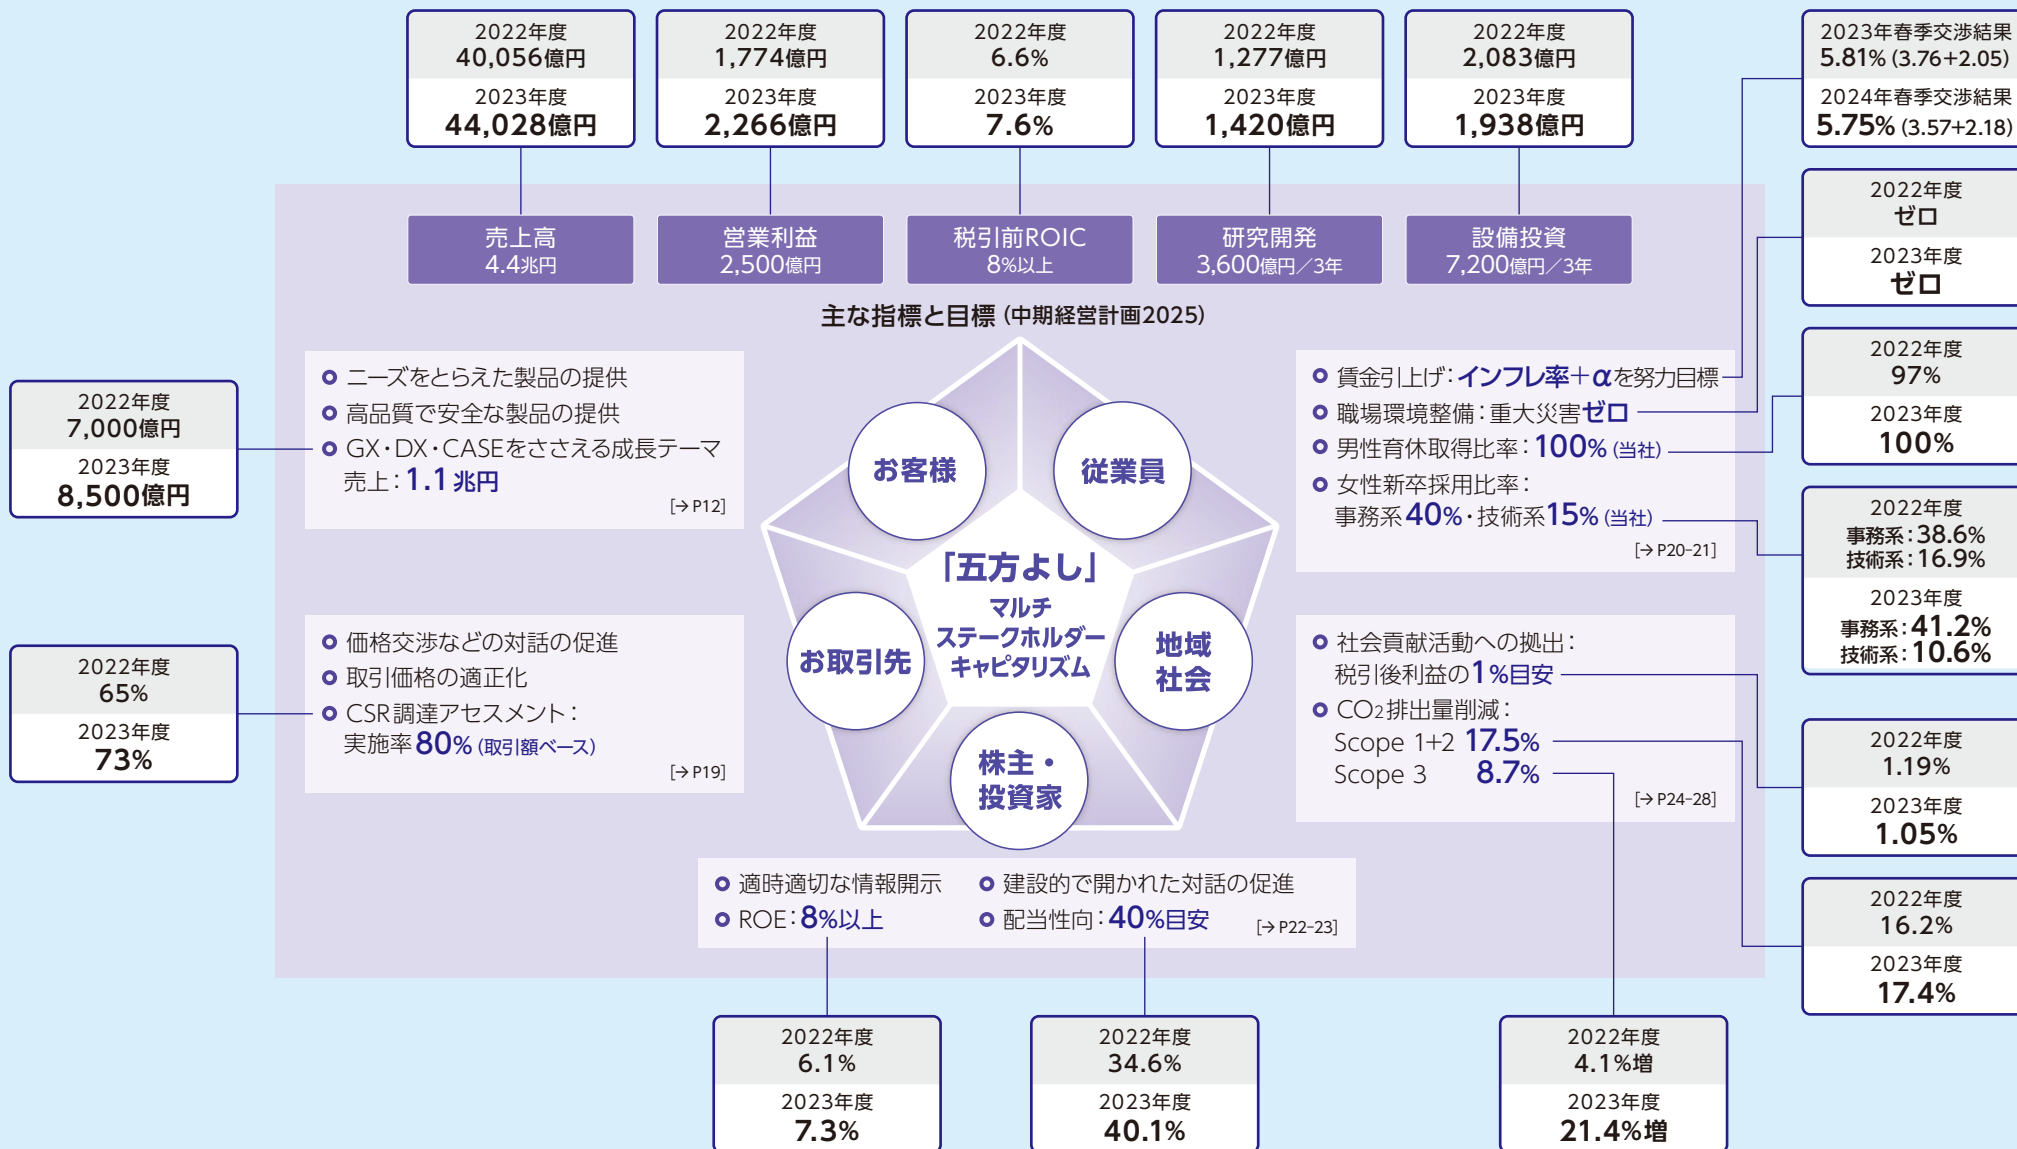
2022年度
40,056億円
2023年度
44,028億円

2022年度
1,774億円
2023年度
2,266億円

2022年度
6.6%
2023年度
7.6%

2022年度
1,277億円
2023年度
1,420億円

2022年度
2,083億円
2023年度
1,938億円

2023年春季交渉結果
5.81% (3.76+2.05)
2024年春季交渉結果
5.75% (3.57+2.18)

売上高
4.4兆円

営業利益
2,500億円

税引前ROIC
8%以上

研究開発
3,600億円／3年

設備投資
7,200億円／3年

2022年度
ゼロ
2023年度
ゼロ

主な指標と目標 (中期経営計画2025)

2022年度
7,000億円
2023年度
8,500億円

ニーズをとらえた製品の提供
高品質で安全な製品の提供
GX・DX・CASEをささえる成長テーマ
売上：1.1兆円
[→ P12]

賃金引上げ：インフレ率+αを努力目標
職場環境整備：重大災害ゼロ
男性育休取得比率：100% (当社)
女性新卒採用比率：
事務系40%・技術系15% (当社)
[→ P20-21]

2022年度
97%
2023年度
100%

2022年度
事務系：38.6%
技術系：16.9%
2023年度
事務系：41.2%
技術系：10.6%

お客様
従業員
「五方よし」
マルチ
ステークホルダー
キャピタリズム
お取引先
地域
社会
株主・
投資家

2022年度
65%
2023年度
73%

価格交渉などの対話の促進
取引価格の適正化
CSR調達アセスメント：
実施率80% (取引額ベース)
[→ P19]

社会貢献活動への拠出：
税引後利益の1%目安
$CO_2$排出量削減：
Scope 1+2 17.5%
Scope 3 8.7%
[→ P24-28]

2022年度
1.19%
2023年度
1.05%

2022年度
16.2%
2023年度
17.4%

適時適切な情報開示
ROE：8%以上
建設的で開かれた対話の促進
配当性向：40%目安
[→ P22-23]

2022年度
6.1%
2023年度
7.3%

2022年度
34.6%
2023年度
40.1%

2022年度
4.1%増
2023年度
21.4%増